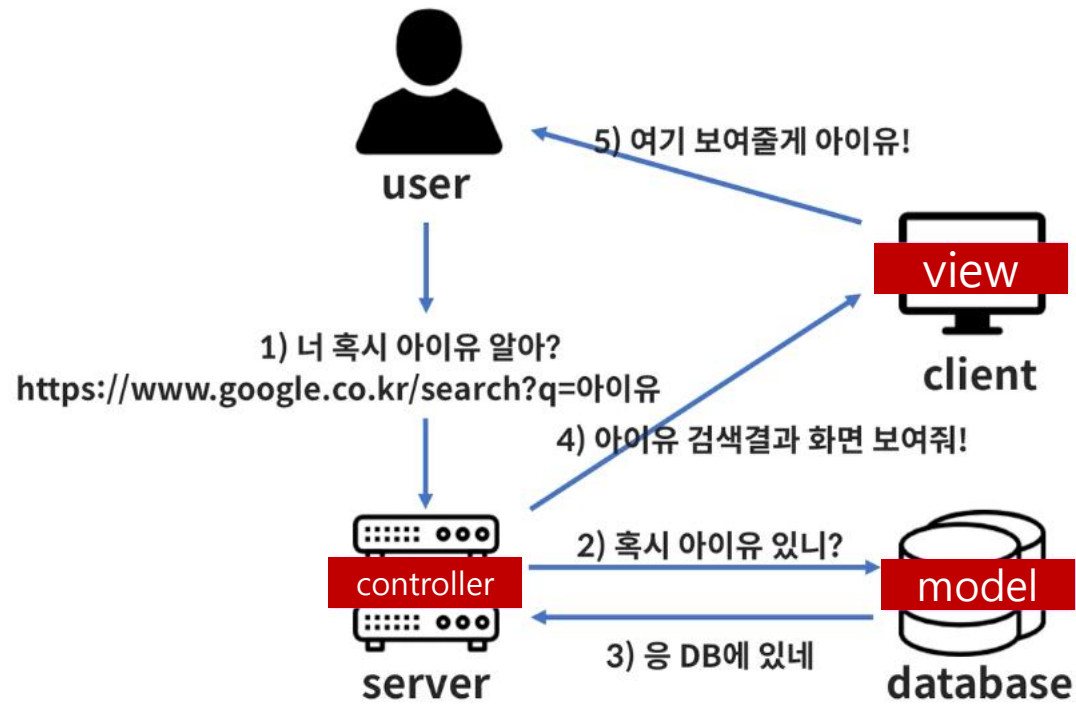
user

5) 여기 보여줄게 아이유!

view

client

1) 너 혹시 아이유 알아?
https://www.google.co.kr/search?q=아이유

4) 아이유 검색결과 화면 보여줘!

2) 혹시 아이유 있니?

controller

model

3) 응 DB에 있네

server

database